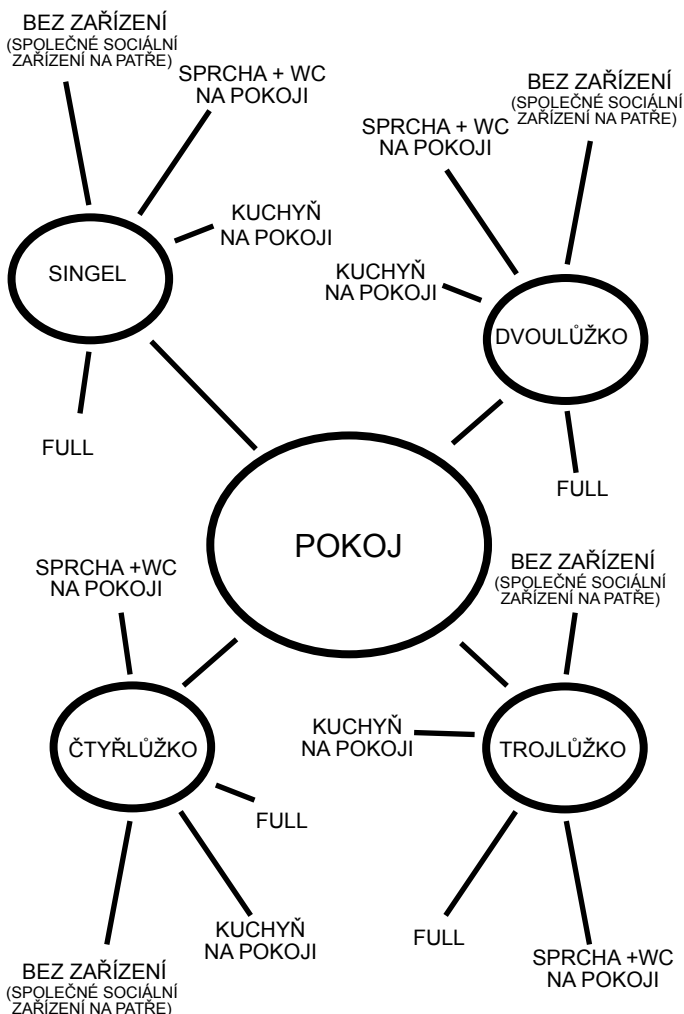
BEZ ZAŘÍZENÍ
(SPOLEČNÉ SOCIÁLNÍ ZAŘÍZENÍ NA PATŘE)

SPRCHA + WC NA POKOJI

KUCHYŇ NA POKOJI

SINGEL

FULL

BEZ ZAŘÍZENÍ
(SPOLEČNÉ SOCIÁLNÍ ZAŘÍZENÍ NA PATŘE)

SPRCHA + WC NA POKOJI

KUCHYŇ NA POKOJI

DVOULŮŽKO

FULL

POKOJ

SPRCHA +WC NA POKOJI

ČTYŘLŮŽKO

FULL

KUCHYŇ NA POKOJI

BEZ ZAŘÍZENÍ
(SPOLEČNÉ SOCIÁLNÍ ZAŘÍZENÍ NA PATŘE)

BEZ ZAŘÍZENÍ
(SPOLEČNÉ SOCIÁLNÍ ZAŘÍZENÍ NA PATŘE)

KUCHYŇ NA POKOJI

TROJLŮŽKO

FULL

SPRCHA +WC NA POKOJI